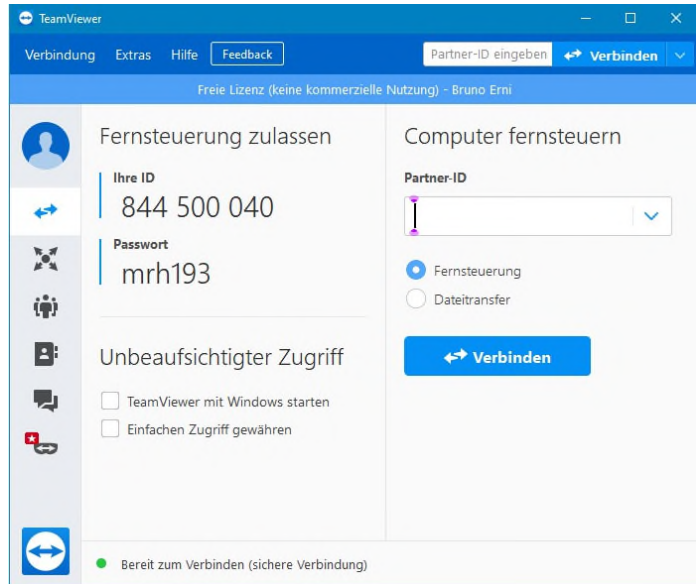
TeamViewer

Verbindung Extras Hilfe Feedback

Partner-ID eingeben Verbinden

Freie Lizenz (keine kommerzielle Nutzung) - Bruno Erni

Fernsteuerung zulassen

Ihre ID
844 500 040

Passwort
mrh193

Unbeaufsichtigter Zugriff

TeamViewer mit Windows starten

Einfachen Zugriff gewähren

Computer fernsteuern

Partner-ID

Fernsteuerung

Dateitransfer

Verbinden

Bereit zum Verbinden (sichere Verbindung)